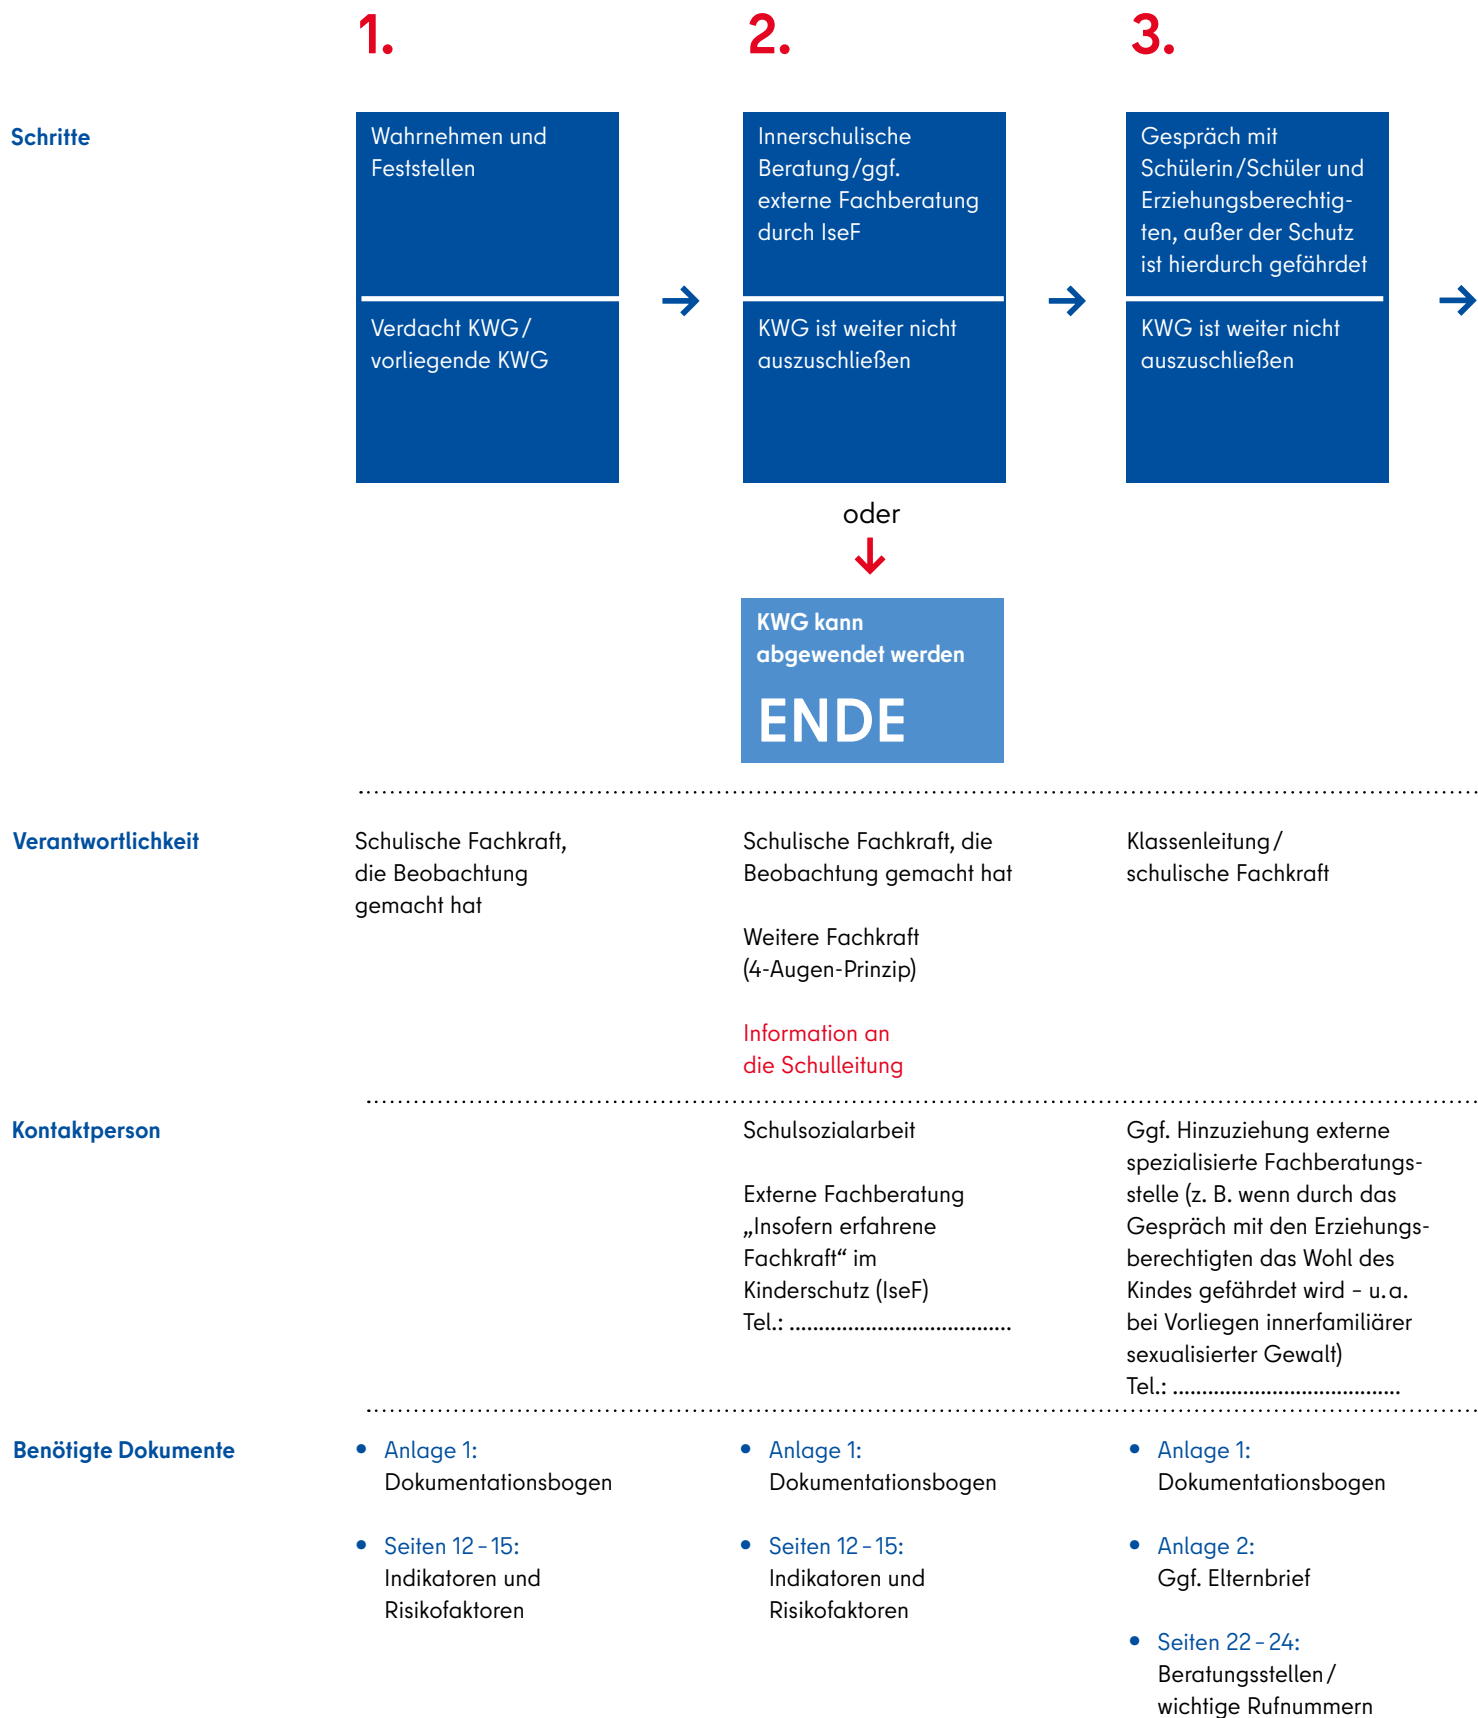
1.

2.

3.

Schritte

Wahrnehmen und Feststellen

Verdacht KWG / vorliegende KWG

Innerschulische Beratung / ggf. externe Fachberatung durch IseF

KWG ist weiter nicht auszuschließen

oder

KWG kann abgewendet werden

ENDE

Gespräch mit Schülerin / Schüler und Erziehungsberechtigten, außer der Schutz ist hierdurch gefährdet

KWG ist weiter nicht auszuschließen

Verantwortlichkeit

Schulische Fachkraft, die Beobachtung gemacht hat

Schulische Fachkraft, die Beobachtung gemacht hat

Weitere Fachkraft (4-Augen-Prinzip)

Information an die Schulleitung

Klassenleitung / schulische Fachkraft

Kontaktperson

Schulsozialarbeit

Externe Fachberatung „Insofern erfahrene Fachkraft“ im Kinderschutz (IseF)
Tel.: ....................................

Ggf. Hinzuziehung externe spezialisierte Fachberatungsstelle (z. B. wenn durch das Gespräch mit den Erziehungsberechtigten das Wohl des Kindes gefährdet wird – u. a. bei Vorliegen innerfamiliärer sexualisierter Gewalt)
Tel.: ....................................

Benötigte Dokumente

• Anlage 1: Dokumentationsbogen

• Seiten 12 – 15: Indikatoren und Risikofaktoren

• Anlage 1: Dokumentationsbogen

• Seiten 12 – 15: Indikatoren und Risikofaktoren

• Anlage 1: Dokumentationsbogen

• Anlage 2: Ggf. Elternbrief

• Seiten 22 – 24: Beratungsstellen / wichtige Rufnummern